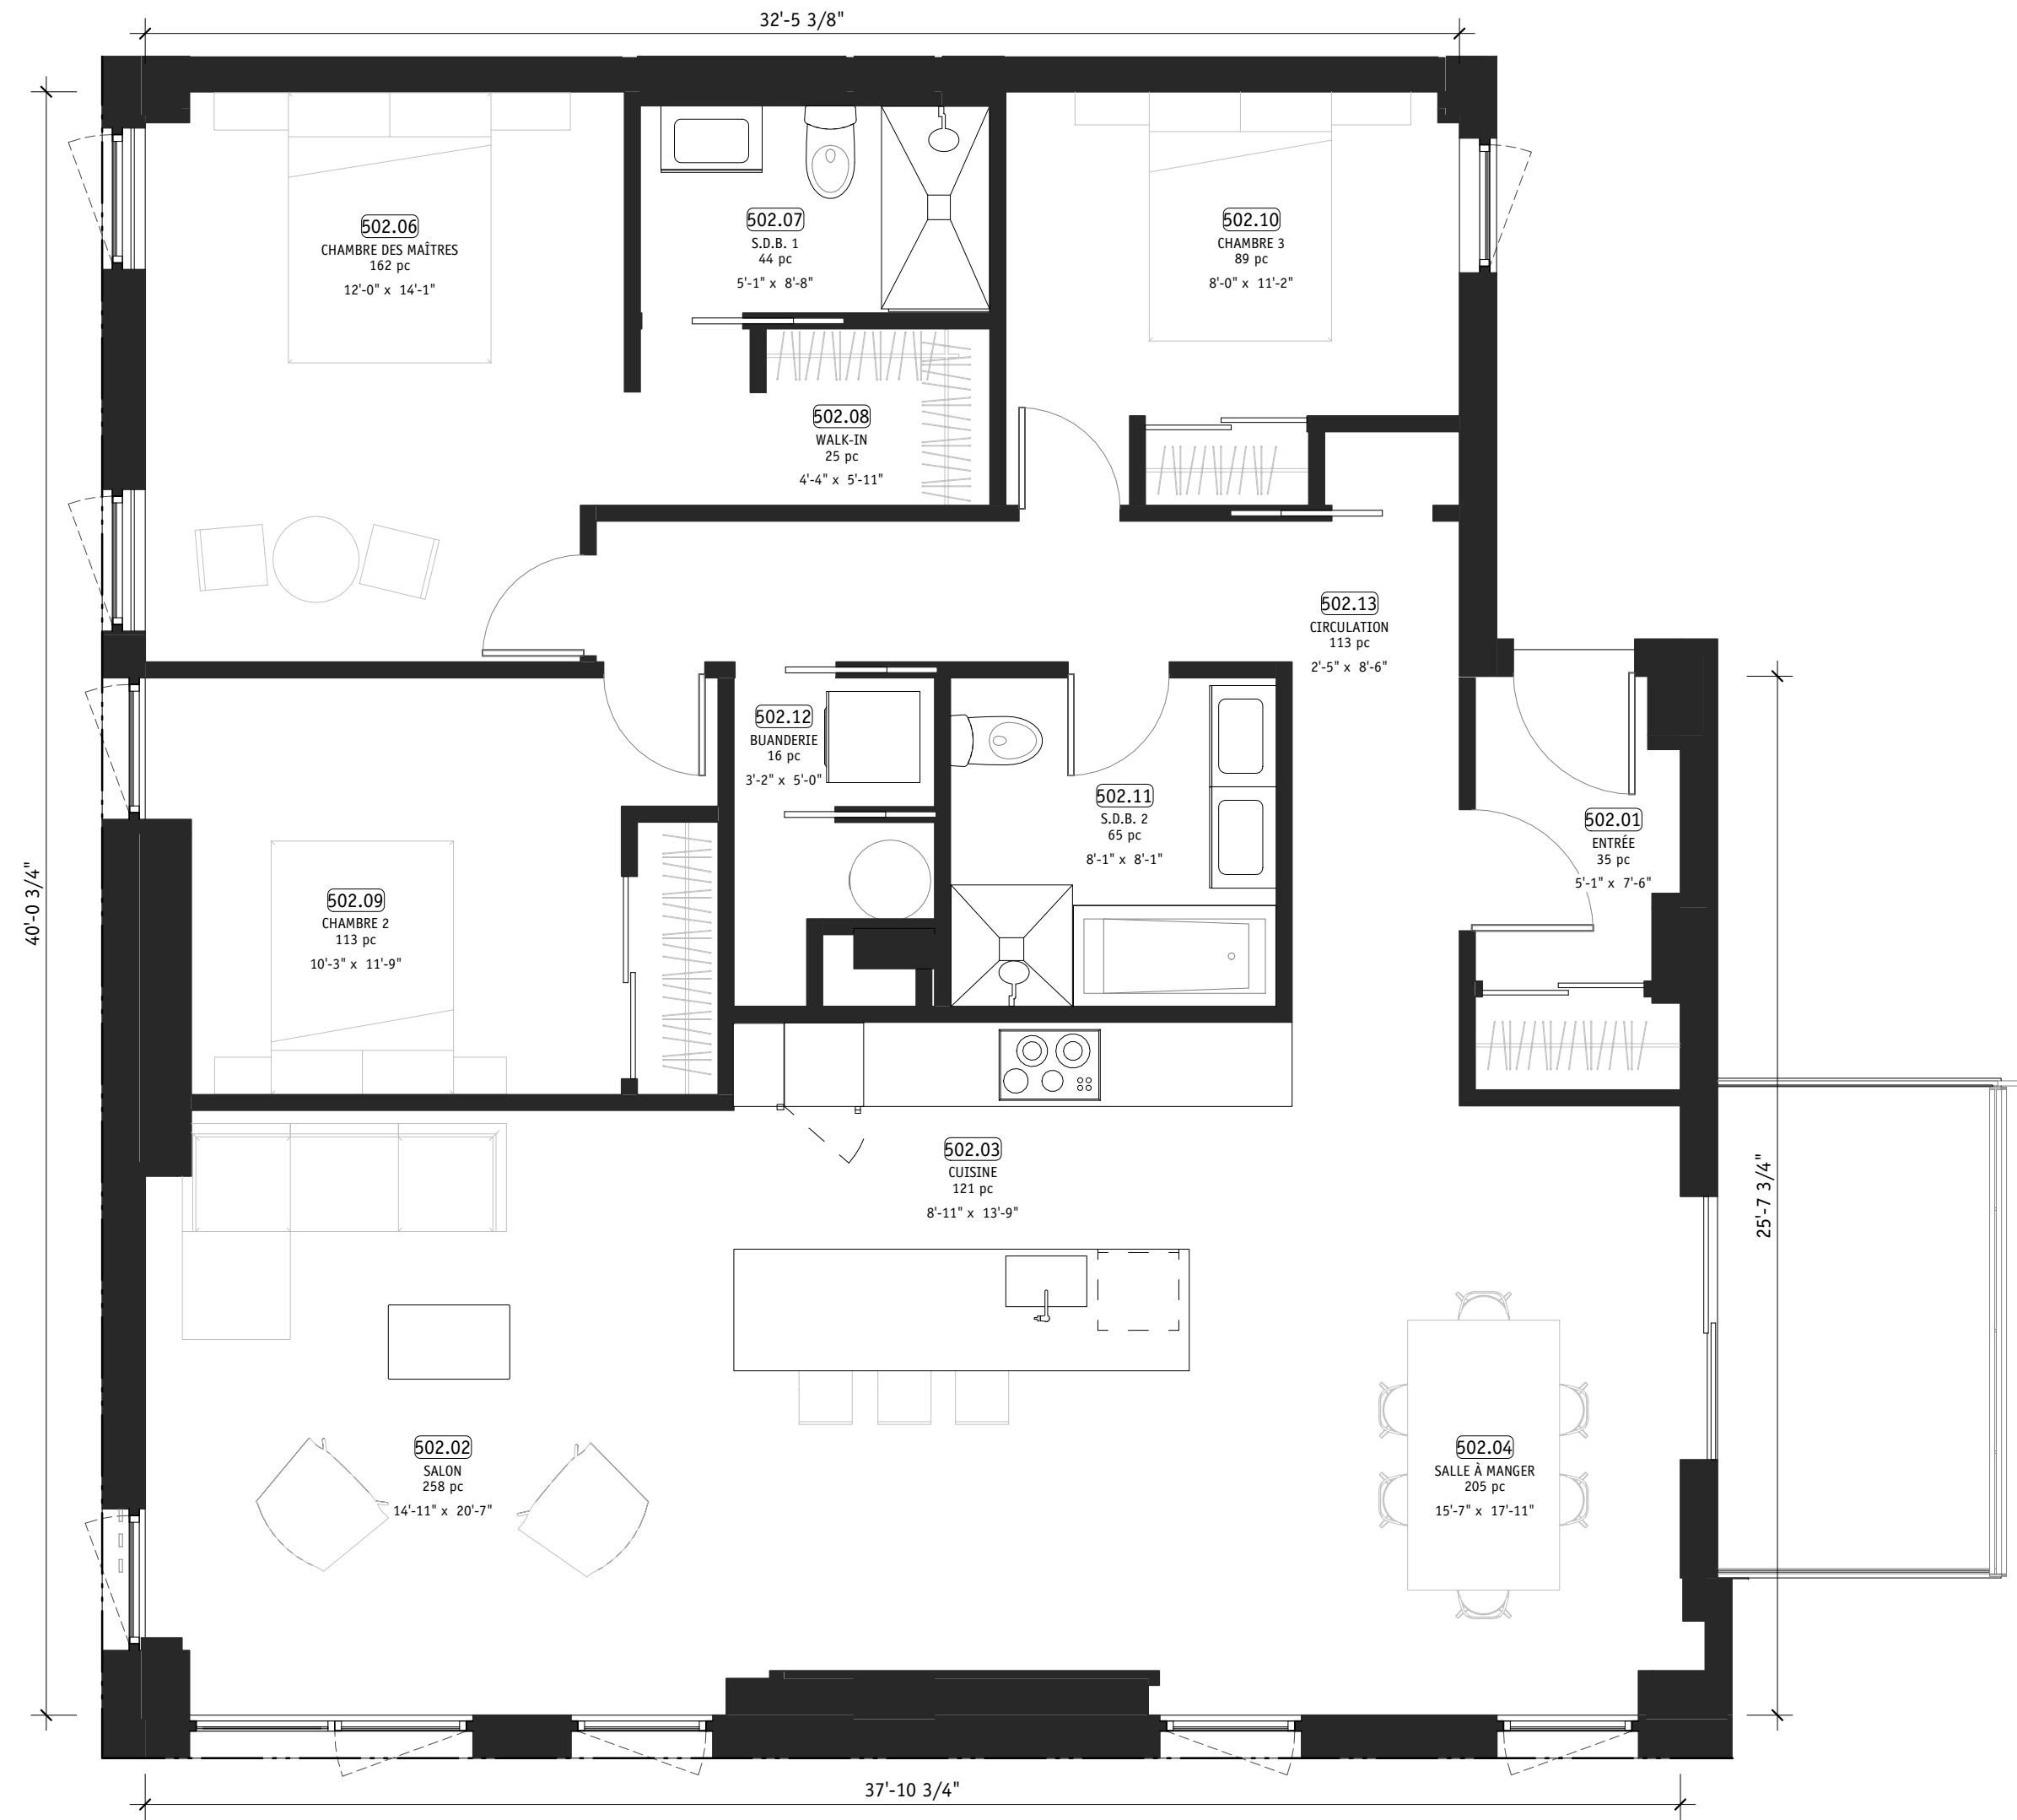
32'-5 3/8"

502.06
CHAMBRE DES MAÎTRES
162 pc
12'-0" x 14'-1"

502.07
S.D.B. 1
44 pc
5'-1" x 8'-8"

502.10
CHAMBRE 3
89 pc
8'-0" x 11'-2"

502.08
WALK-IN
25 pc
4'-4" x 5'-11"

502.13
CIRCULATION
113 pc
2'-5" x 8'-6"

502.12
BUANDERIE
16 pc
3'-2" x 5'-0"

502.11
S.D.B. 2
65 pc
8'-1" x 8'-1"

502.01
ENTRÉE
35 pc
5'-1" x 7'-6"

40'-0 3/4"

502.09
CHAMBRE 2
113 pc
10'-3" x 11'-9"

502.03
CUISINE
121 pc
8'-11" x 13'-9"

25'-7 3/4"

502.02
SALON
258 pc
14'-11" x 20'-7"

502.04
SALLE À MANGER
205 pc
15'-7" x 17'-11"

37'-10 3/4"